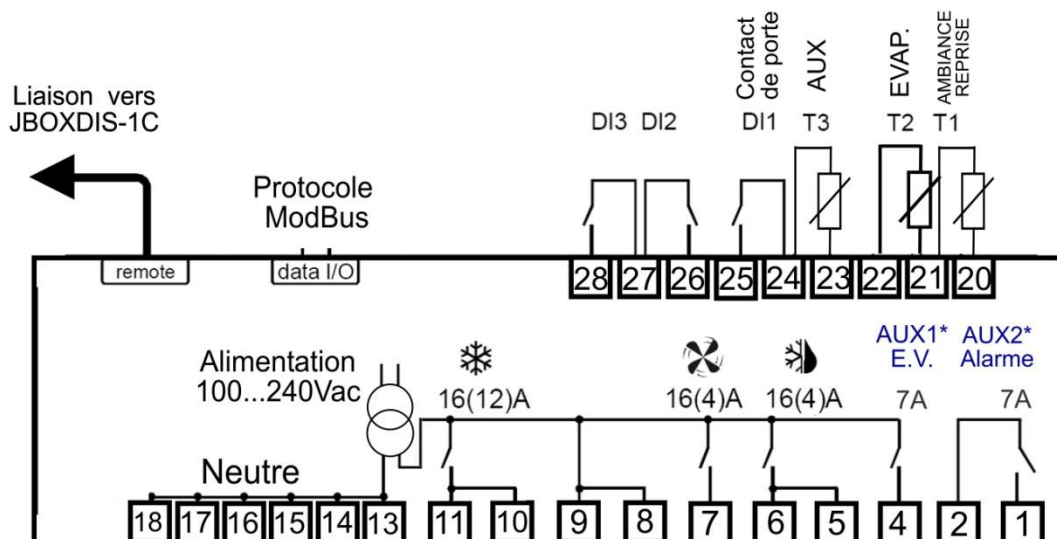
Liaison vers
JBOXDIS-1C

Protocole
ModBus

remote
data I/O

Contact de porte
AUX
EVAP.
AMBIANCE REPRISE

DI3 DI2 DI1 T3 T2 T1

28 27 26 25 24 23 22 21 20

Alimentation
100...240Vac

16(12)A
16(4)A
16(4)A
AUX1*
E.V.
7A
AUX2*
Alarme
7A

Neutre

18 17 16 15 14 13 11 10 9 8 7 6 5 4 2 1